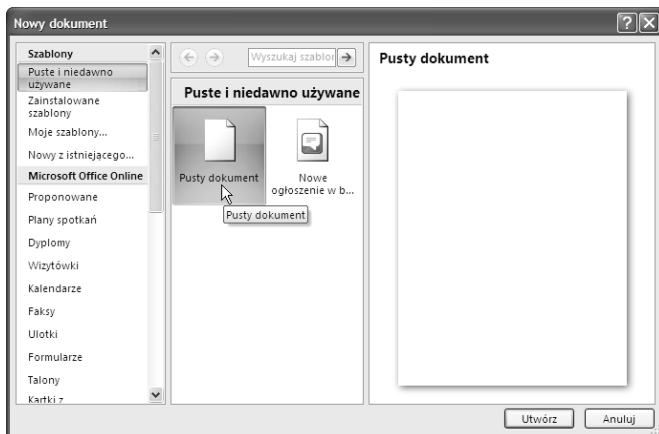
Nowy dokument

?

Szablony
Puste i niedawno używane
Zainstalowane szablony
Moje szablony...
Nowy z istniejącego...
Microsoft Office Online
Proponowane
Plany spotkań
Dyplomy
Wizytówki
Kalendarze
Faksy
Ulotki
Formularze
Talony
Kartki z

Wyszukaj szablon

Puste i niedawno używane

Pusty dokument

Nowe ogłoszenie w b...

Pusty dokument

Pusty dokument

Utwórz

Anuluj